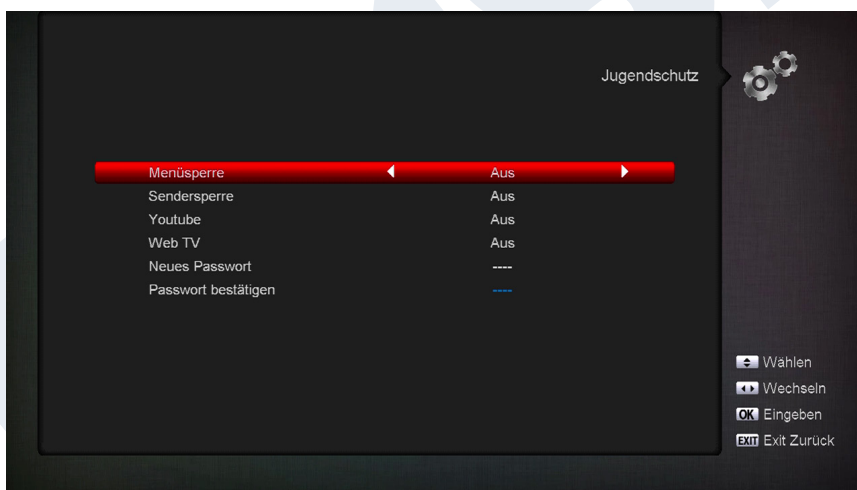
Jugendschutz

| | |
|---|---|
| Menüsperre | Aus |
| Sendersperre | Aus |
| Youtube | Aus |
| Web TV | Aus |
| Neues Passwort | ---- |
| Passwort bestätigen | ---- |

Wählen
Wechseln
OK Eingeben
EXIT Exit Zurück